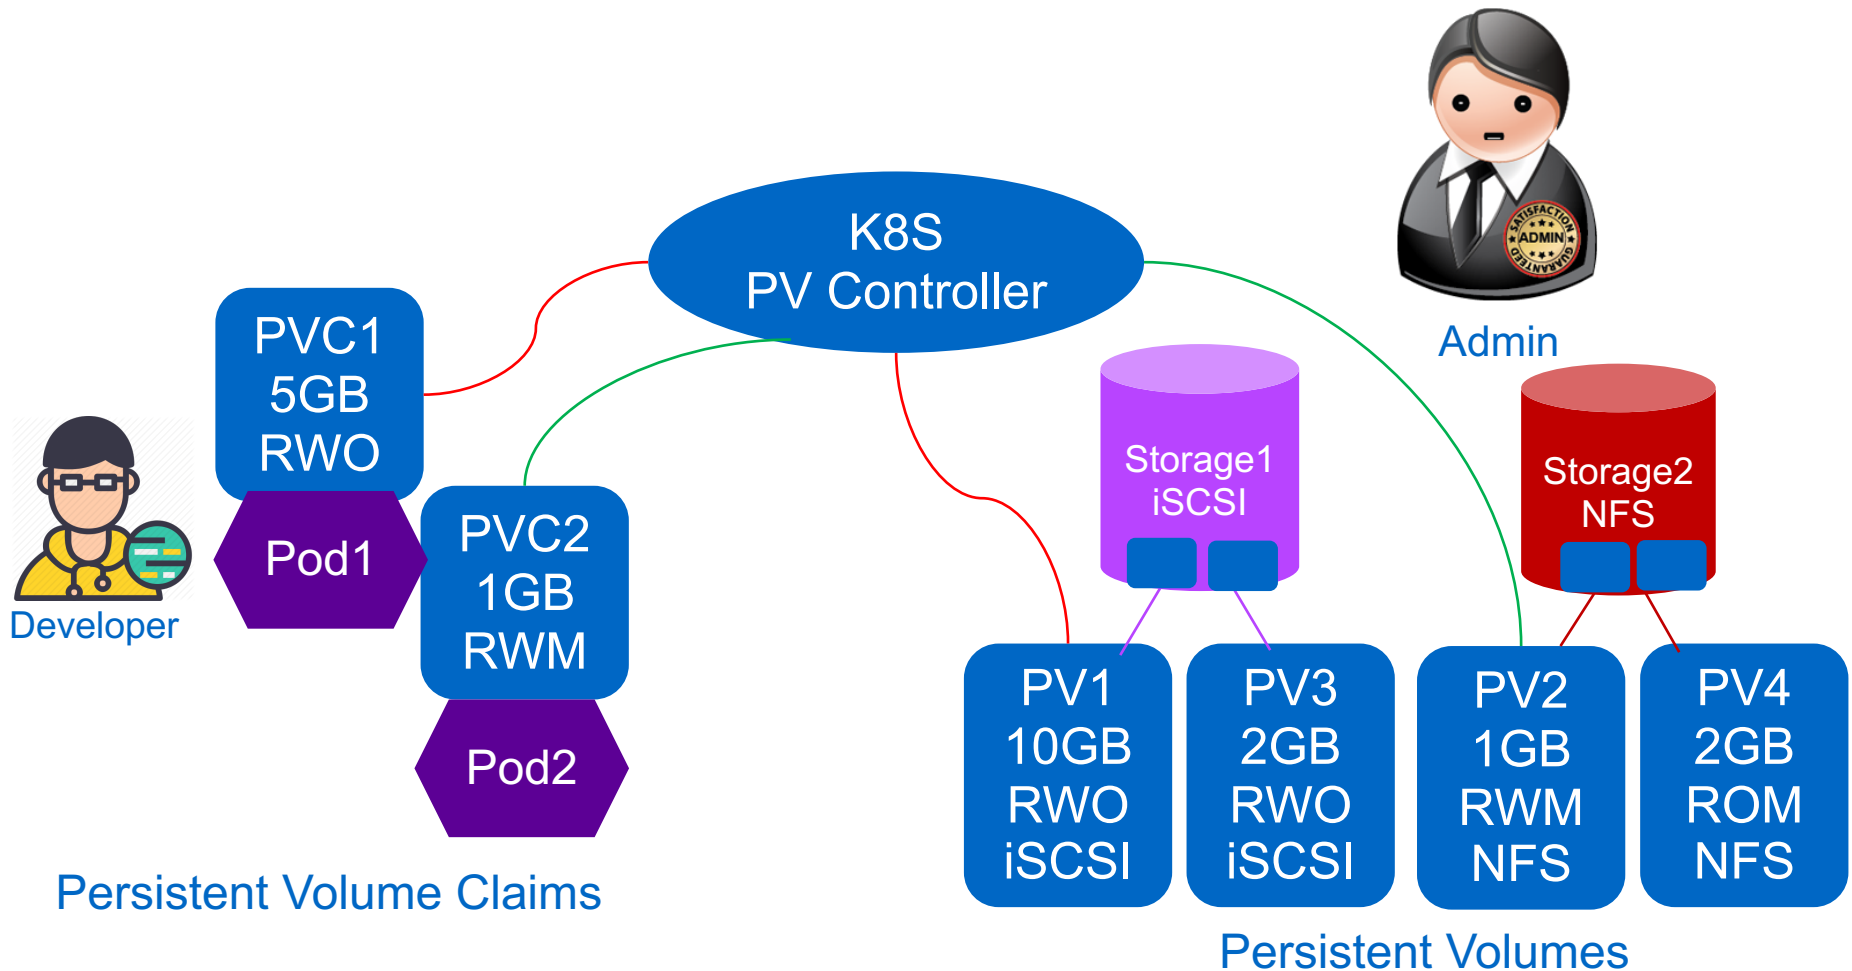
K8S
PV Controller

SATISFACTION
ADMIN
GUARANTEED

Admin

PVC1
5GB
RWO

Pod1

PVC2
1GB
RWM

Pod2

Developer

Storage1
iSCSI

Storage2
NFS

PV1
10GB
RWO
iSCSI

PV3
2GB
RWO
iSCSI

PV2
1GB
RWM
NFS

PV4
2GB
ROM
NFS

Persistent Volume Claims

Persistent Volumes